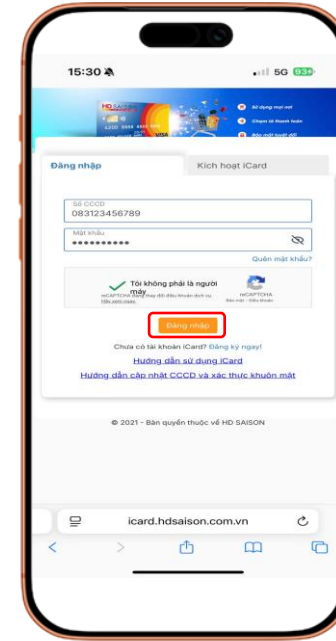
15:30
5G 93

HD SAISON
Sử dụng mọi nơi
Chọn kì thanh toán
Bảo mật tuyệt đối

Đăng nhập
Kích hoạt iCard

Số CCCD
083123456789
Mật khẩu
••••••••••
Quên mật khẩu?

Tôi không phải là người máy
reCAPTCHA
Bảo mật - Điều khoản

Đăng nhập

Chưa có tài khoản iCard? Đăng ký ngay!
Hướng dẫn sử dụng iCard
Hướng dẫn cập nhật CCCD và xác thực khuôn mặt

© 2021 - Bản quyền thuộc về HD SAISON

icard.hdsaison.com.vn